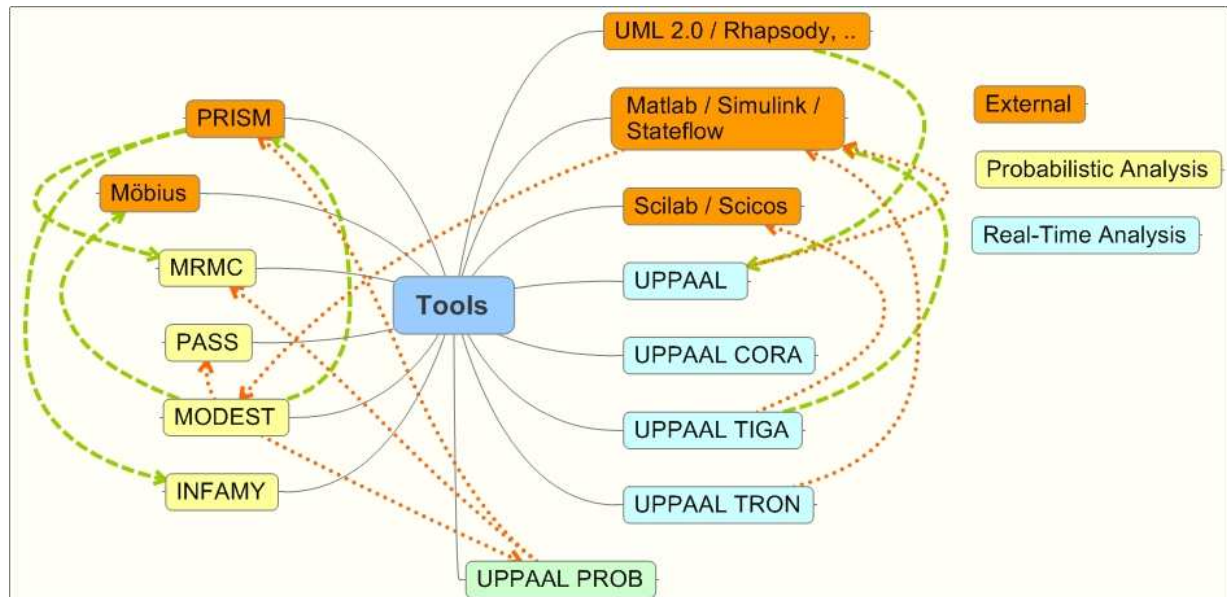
UML 2.0 / Rhapsody, ..

Matlab / Simulink / Stateflow

External

PRISM

Probabilistic Analysis

Möbius

Scilab / Scicos

Real-Time Analysis

MRMC

UPPAAL

Tools

PASS

UPPAAL CORA

MODEST

UPPAAL TIGA

INFAMY

UPPAAL TRON

UPPAAL PROB